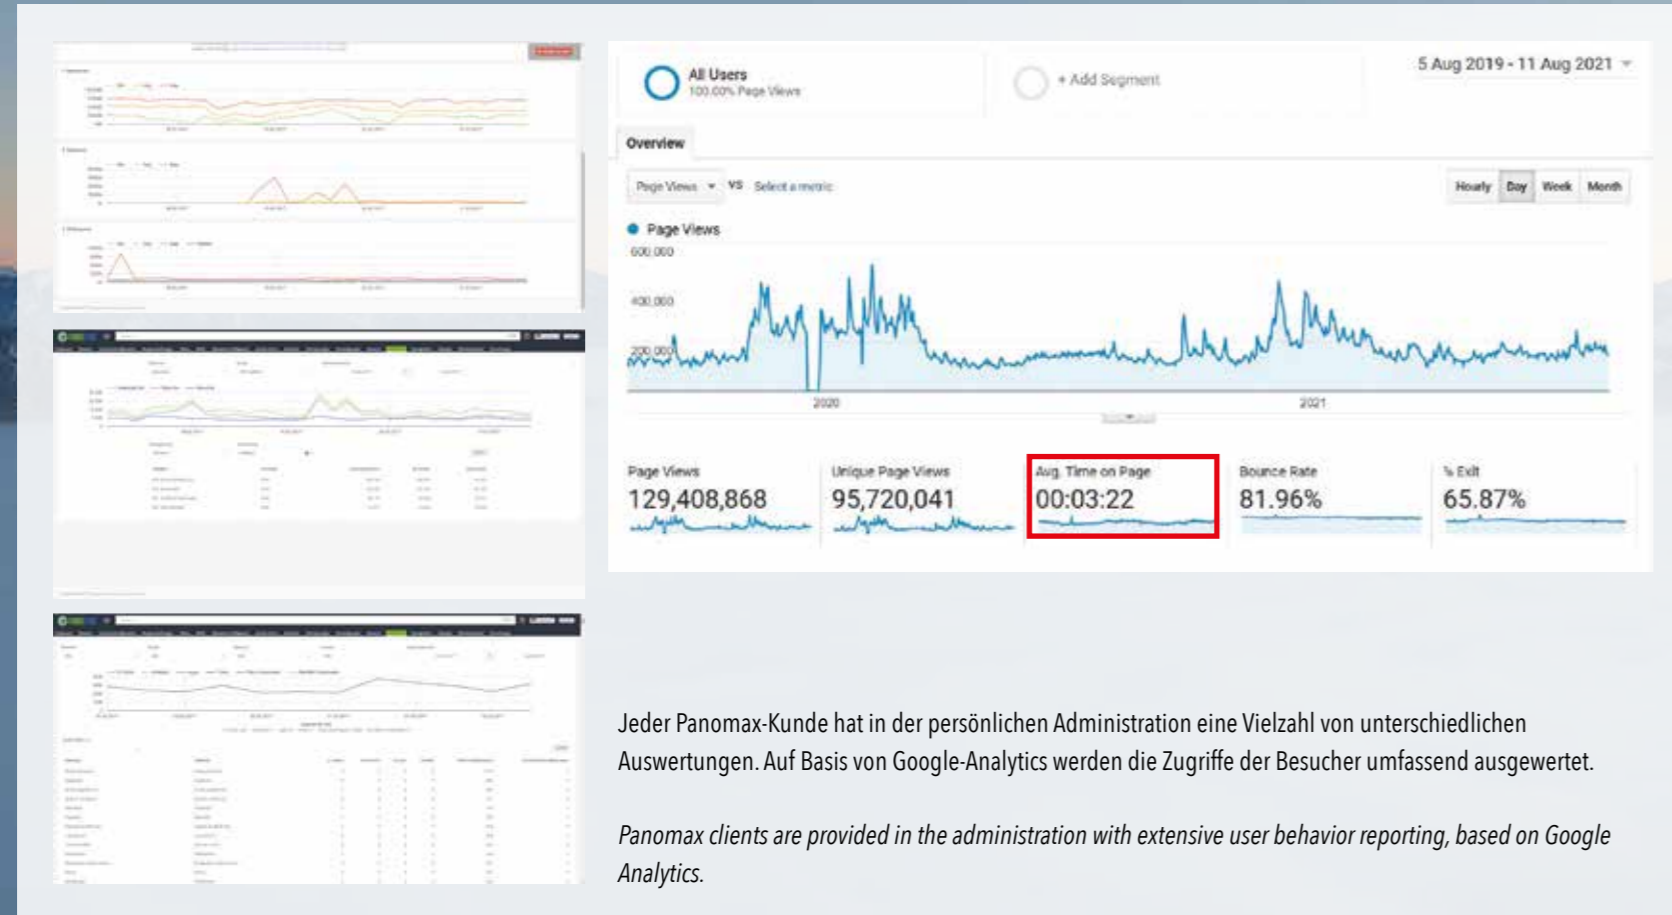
All Users
100.00% Page Views

+ Add Segment

5 Aug 2019 - 11 Aug 2021

Overview

Page Views VS Select a metric

Hourly Day Week Month

Page Views

600,000

400,000

200,000

2020

2021

Page Views
129,408,868

Unique Page Views
95,720,041

Avg. Time on Page
00:03:22

Bounce Rate
81.96%

% Exit
65.87%

Jeder Panomax-Kunde hat in der persönlichen Administration eine Vielzahl von unterschiedlichen Auswertungen. Auf Basis von Google-Analytics werden die Zugriffe der Besucher umfassend ausgewertet.

*Panomax clients are provided in the administration with extensive user behavior reporting, based on Google Analytics.*